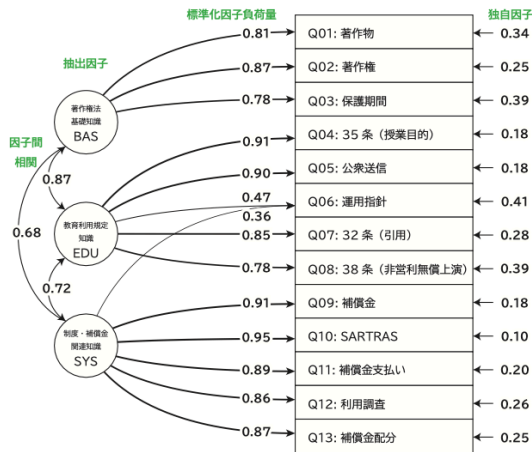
標準化因子負荷量

独自因子

抽出因子

因子間相関

著作権法基礎知識 BAS

教育利用規定知識 EDU

制度・補償金関連知識 SYS

0.87
0.68
0.72

0.81
0.87
0.78
0.91
0.90
0.47
0.36
0.85
0.78
0.91
0.95
0.89
0.86
0.87

Q01: 著作物
Q02: 著作権
Q03: 保護期間
Q04: 35 条（授業目的）
Q05: 公衆送信
Q06: 運用指針
Q07: 32 条（引用）
Q08: 38 条（非営利無償上演）
Q09: 補償金
Q10: SARTRAS
Q11: 補償金支払い
Q12: 利用調査
Q13: 補償金配分

0.34
0.25
0.39
0.18
0.18
0.41
0.28
0.39
0.18
0.10
0.20
0.26
0.25